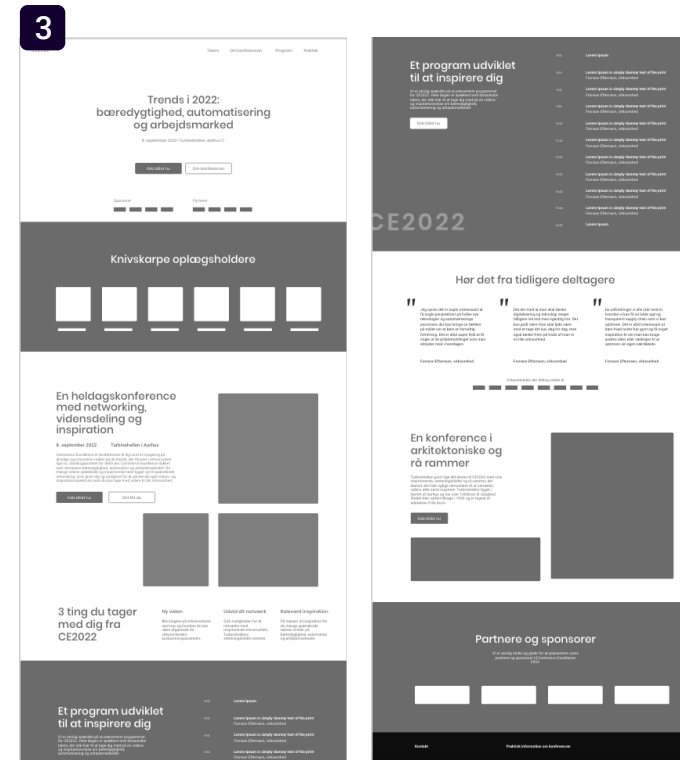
3

Tilmeld Om konferencen Program Praktisk

Trends i 2022: bæredygtighed, automatisering og arbejdsmarked

8. september 2022 | Turbinehallen i Aarhus C

Køb billet nu Om konferencen

Sponsorer Partnere

Knivskarpe oplægsholdere

En heldagskonference med networking, vidensdeling og inspiration

8. september 2022 Turbinehallen i Aarhus

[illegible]

Køb billet nu Om konferencen

3 ting du tager med dig fra CE2022

Ny viden

Udvid dit netværk

Relevant inspiration

Et program udviklet til at inspirere dig

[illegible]

Lorem Ipsum

Lorem Ipsum is simply dummy text of the print

Lorem Ipsum is simply dummy text of the print

Et program udviklet til at inspirere dig

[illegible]

Køb billet nu

Lorem Ipsum

Lorem Ipsum is simply dummy text of the print
Florence Effemsen, virksomhed

Lorem Ipsum is simply dummy text of the print
Florence Effemsen, virksomhed

Lorem Ipsum is simply dummy text of the print
Florence Effemsen, virksomhed

Lorem Ipsum is simply dummy text of the print
Florence Effemsen, virksomhed

Lorem Ipsum is simply dummy text of the print
Florence Effemsen, virksomhed

Lorem Ipsum is simply dummy text of the print
Florence Effemsen, virksomhed

Lorem Ipsum is simply dummy text of the print
Florence Effemsen, virksomhed

Lorem Ipsum is simply dummy text of the print
Florence Effemsen, virksomhed

Lorem Ipsum

CE2022

Hør det fra tidligere deltagere

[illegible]

Florence Effemsen, virksomhed

Florence Effemsen, virksomhed

Florence Effemsen, virksomhed

En konference i arkitektoniske og rå rammer

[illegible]

Køb billet nu

Partnere og sponsorer

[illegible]

Kontakt

Praktisk information om konferencen